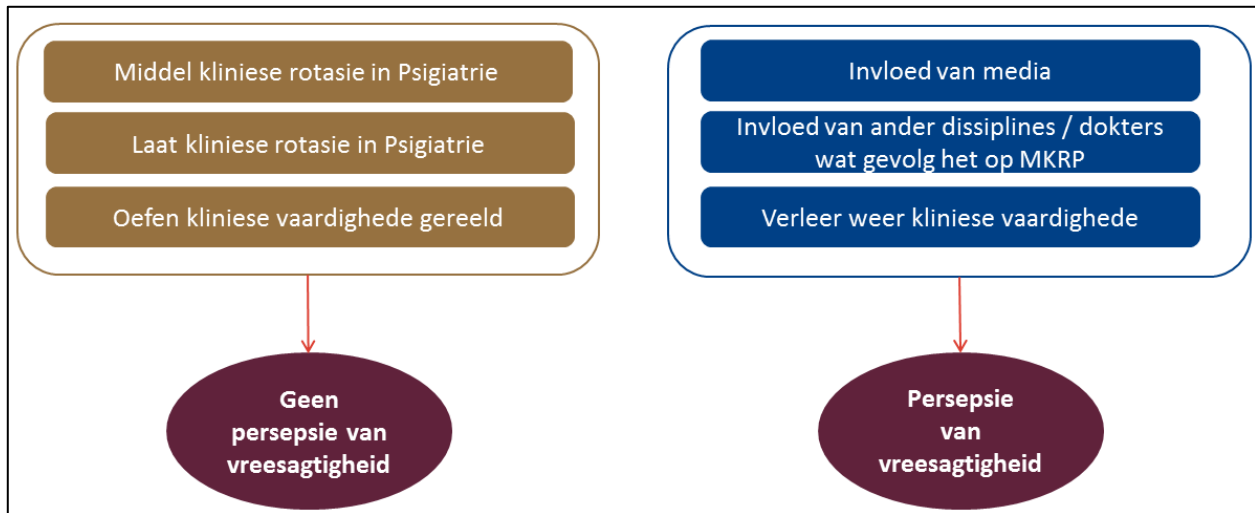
Middel kliniese rotasie in Psigiatrie

Laat kliniese rotasie in Psigiatrie

Oefen kliniese vaardighede gereeld

Geen persepsie van vreesagtigheid

Invloed van media

Invloed van ander dissiplines / dokters wat gevolg het op MKRP

Verleer weer kliniese vaardighede

Persepsie van vreesagtigheid